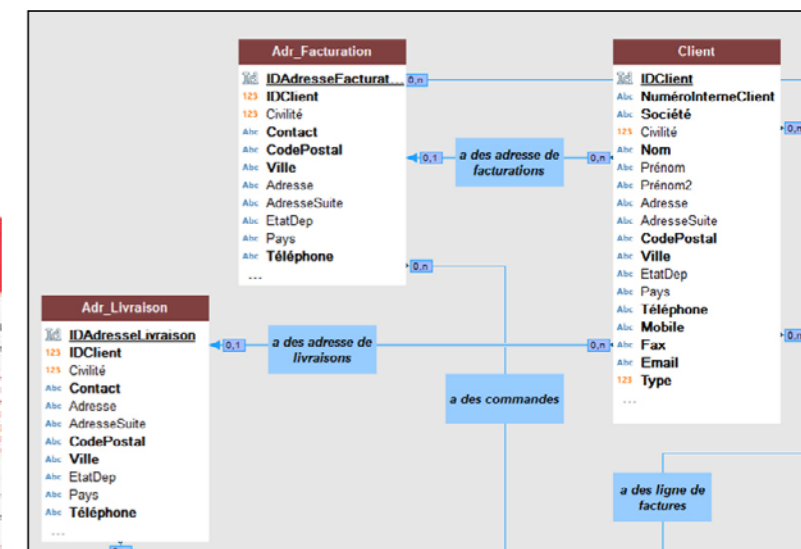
Adr_Facturation

IDAdresseFacturat...
123 IDClient
123 Civilité
Abc Contact
Abc CodePostal
Abc Ville
Abc Adresse
Abc AdresseSuite
Abc EtatDep
Abc Pays
Abc Téléphone
...

0,n

Client

IDClient
Abc NuméroInterneClient
Abc Société
123 Civilité
Abc Nom
Abc Prénom
Abc Prénom2
Abc Adresse
Abc AdresseSuite
Abc CodePostal
Abc Ville
Abc EtatDep
Abc Pays
Abc Téléphone
Abc Mobile
Abc Fax
Abc Email
123 Type
...

0,1 a des adresse de facturations 0,n

0,n

0,n

Adr_Livraison

IDAdresseLivraison
123 IDClient
123 Civilité
Abc Contact
Abc Adresse
Abc AdresseSuite
Abc CodePostal
Abc Ville
Abc EtatDep
Abc Pays
Abc Téléphone
...

0,1 a des adresse de livraisons 0,n

0,n

a des commandes

a des ligne de factures